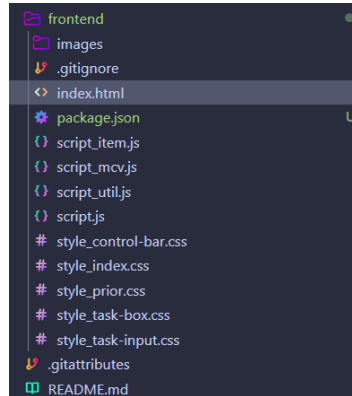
frontend
images
.gitignore
index.html
package.json
U
script_item.js
script_mcv.js
script_util.js
script.js
style_control-bar.css
style_index.css
style_prior.css
style_task-box.css
style_task-input.css
.gitattributes
README.md